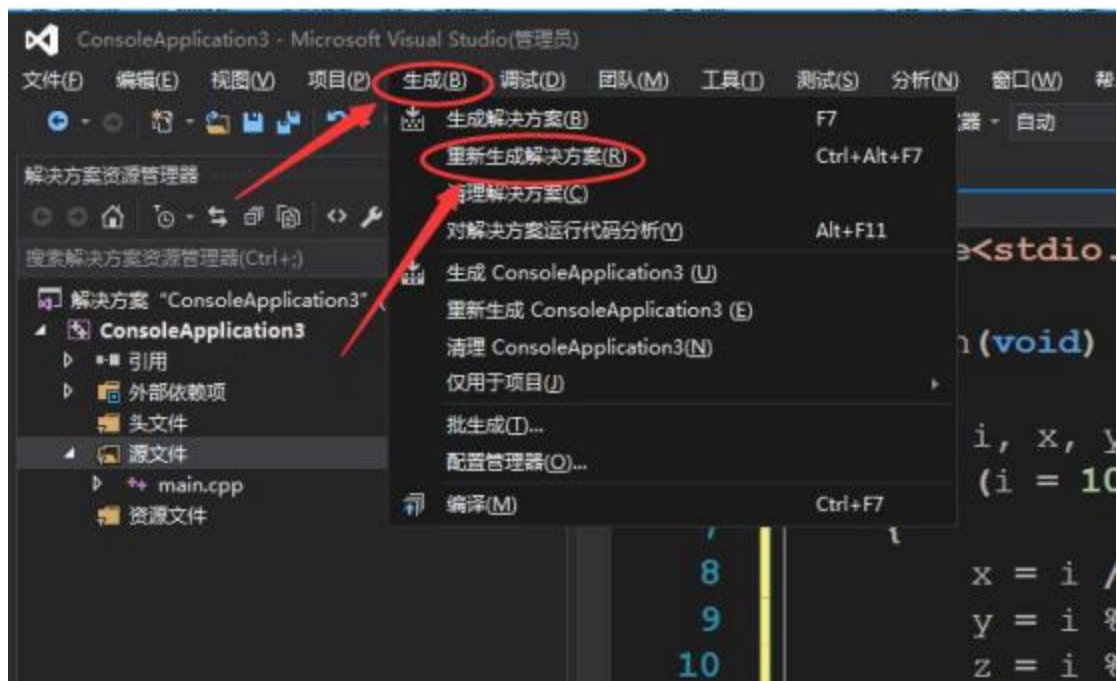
ConsoleApplication3 - Microsoft Visual Studio(管理员)

文件(F) 编辑(E) 视图(V) 项目(P) 生成(B) 调试(D) 团队(M) 工具(T) 测试(S) 分析(N) 窗口(W) 帮

器 - 自动

解决方案资源管理器

搜索解决方案资源管理器(Ctrl+;)

解决方案 "ConsoleApplication3" (
ConsoleApplication3
引用
外部依赖项
头文件
源文件
main.cpp
资源文件

生成解决方案(B) F7
重新生成解决方案(R) Ctrl+Alt+F7
清理解决方案(C)
对解决方案运行代码分析(Y) Alt+F11
生成 ConsoleApplication3 (U)
重新生成 ConsoleApplication3 (E)
清理 ConsoleApplication3(N)
仅用于项目(J)
批生成(T)...
配置管理器(O)...
编译(M) Ctrl+F7

e<stdio.
n(void)
i, x, y
(i = 10
{
8 x = i /
9 y = i %
10 z = i %